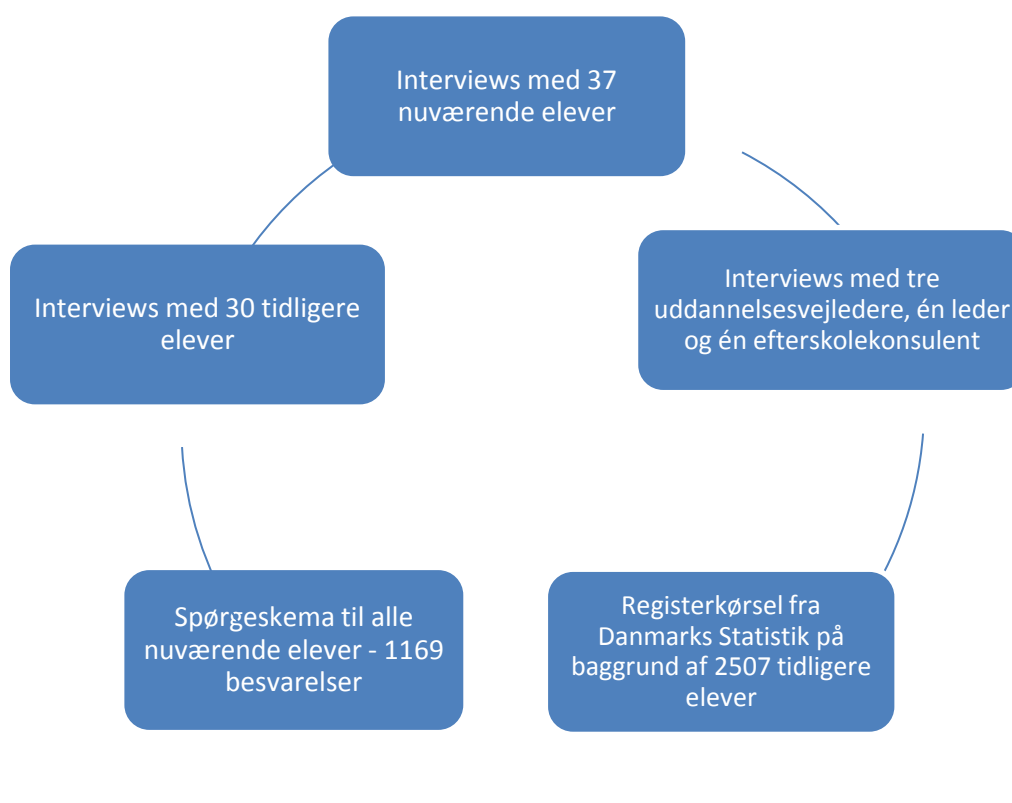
Interviews med 37 nuværende elever

Interviews med tre uddannelsesvejledere, én leder og én efterskolekonsulent

Registerkørsel fra Danmarks Statistik på baggrund af 2507 tidligere elever

Spørgeskema til alle nuværende elever - 1169 besvarelser

Interviews med 30 tidligere elever